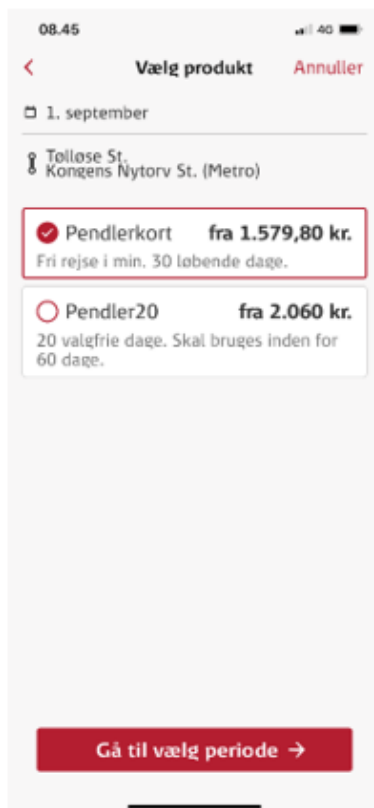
08.45

4G

<

Vælg produkt

Annuller

1. september

Tølløse St.
Kongens Nytorv St. (Metro)

Pendlerkort fra 1.579,80 kr.
Fri rejse i min. 30 løbende dage.

Pendler20 fra 2.060 kr.
20 valgfrie dage. Skal bruges inden for 60 dage.

Gå til vælg periode →